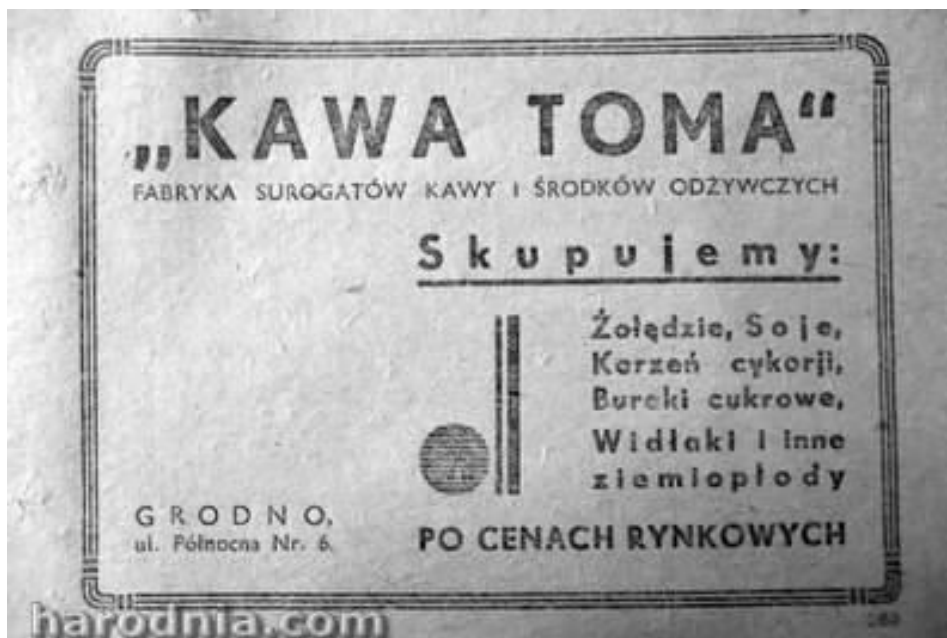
„KAWA TOMA"
FABRYKA SUROGATÓW KAWY I ŚRODKÓW ODŻYWCZYCH

Skupujemy:

Żołędzie, Soje,
Korzeń cykorji,
Buraki cukrowe,
Widłaki i inne
ziemiopłody

GRODNO,
ul. Północna Nr. 6.

PO CENACH RYNKOWYCH

harodnia.com